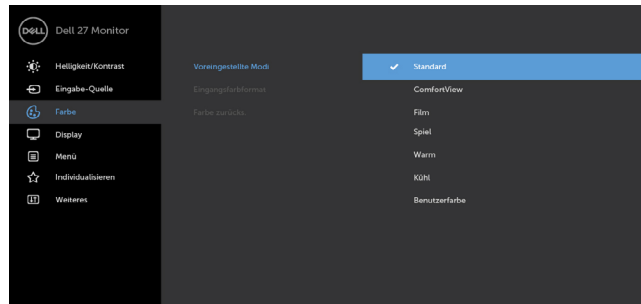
DELL Dell 27 Monitor

Helligkeit/Kontrast
Eingabe-Quelle
Farbe
Display
Menü
Individualisieren
Weiteres

Voreingestellte Modi
Eingangsfarbformat
Farbe zurücks.

✓ Standard
ComfortView
Film
Spiel
Warm
Kühl
Benutzerfarbe